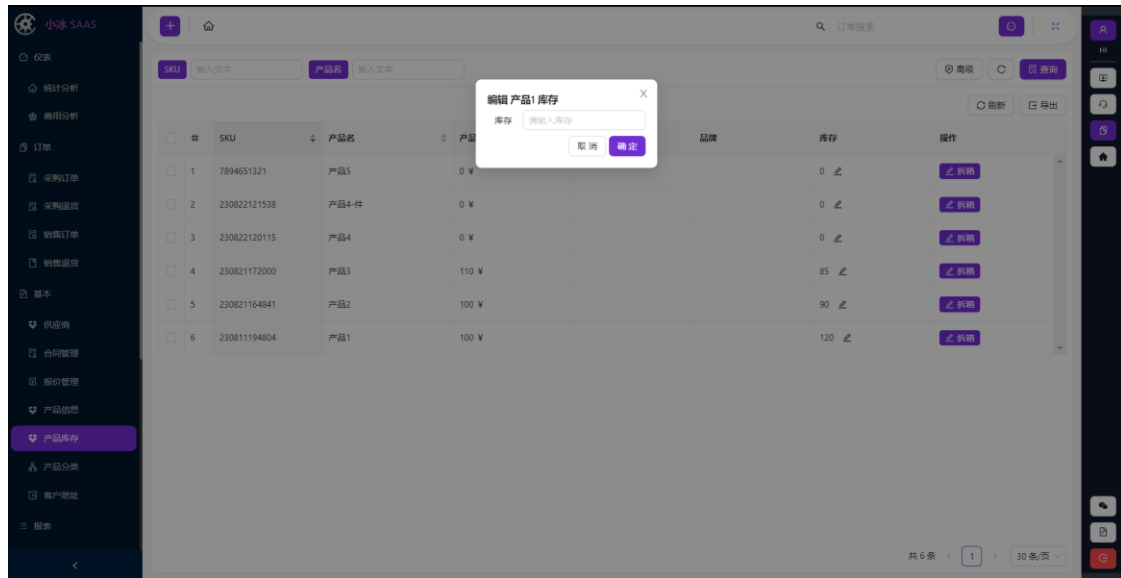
小冰 SAAS

仪表
统计分析
费用分析
订单
采购订单
采购退货
销售订单
销售退货
基本
供应商
合同管理
报价管理
产品信息
产品库存
产品分类
客户地址
报表

订单搜索

HI

SKU 输入文本 产品名 输入文本

高级 查询

刷新 导出

编辑 产品1 库存
库存 请输入库存
取消 确定

| # | SKU | 产品名 | 产品 | | 品牌 | 库存 | 操作 |
|---|---|---|---|---|---|---|---|
| 1 | 7894651321 | 产品5 | 0 ¥ | | | 0 | 拆箱 |
| 2 | 230822121538 | 产品4-件 | 0 ¥ | | | 0 | 拆箱 |
| 3 | 230822120115 | 产品4 | 0 ¥ | | | 0 | 拆箱 |
| 4 | 230821172000 | 产品3 | 110 ¥ | | | 85 | 拆箱 |
| 5 | 230821164841 | 产品2 | 100 ¥ | | | 90 | 拆箱 |
| 6 | 230811194804 | 产品1 | 100 ¥ | | | 120 | 拆箱 |

共 6 条 < 1 > 30 条/页